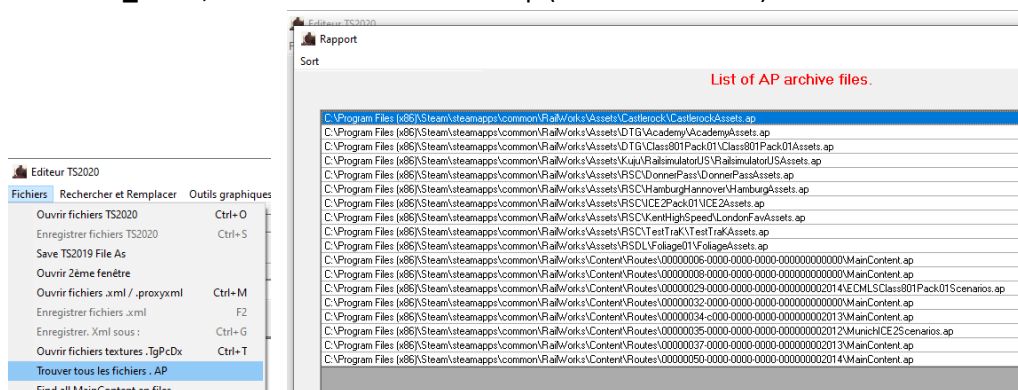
Editeur TS2020

Fichiers Rechercher et Remplacer Outils graphiques

Ouvrir fichiers TS2020 Ctrl+O
Enregistrer fichiers TS2020 Ctrl+S
Save TS2019 File As
Ouvrir 2ème fenêtre
Ouvrir fichiers .xml / .proxyxml Ctrl+M
Enregistrer fichiers .xml F2
Enregistrer. Xml sous : Ctrl+G
Ouvrir fichiers textures .TgPcDx Ctrl+T
Trouver tous les fichiers . AP
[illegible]

Editeur TS2020

Rapport

Sort

List of AP archive files.

C:\Program Files (x86)\Steam\steamapps\common\RailWorks\Assets\Castlerock\CastlerockAssets.ap
C:\Program Files (x86)\Steam\steamapps\common\RailWorks\Assets\DTG\Academy\AcademyAssets.ap
C:\Program Files (x86)\Steam\steamapps\common\RailWorks\Assets\DTG\Class801Pack01\Class801Pack01Assets.ap
C:\Program Files (x86)\Steam\steamapps\common\RailWorks\Assets\Kuju\RailsimulatorUS\RailsimulatorUSAssets.ap
C:\Program Files (x86)\Steam\steamapps\common\RailWorks\Assets\RSC\DonnerPass\DonnerPassAssets.ap
C:\Program Files (x86)\Steam\steamapps\common\RailWorks\Assets\RSC\HamburgHannover\HamburgAssets.ap
C:\Program Files (x86)\Steam\steamapps\common\RailWorks\Assets\RSC\ICE2Pack01\ICE2Assets.ap
C:\Program Files (x86)\Steam\steamapps\common\RailWorks\Assets\RSC\KentHighSpeed\LondonFavAssets.ap
C:\Program Files (x86)\Steam\steamapps\common\RailWorks\Assets\RSC\TestTraK\TestTraKAssets.ap
C:\Program Files (x86)\Steam\steamapps\common\RailWorks\Assets\RSDL\Foliage01\FoliageAssets.ap
C:\Program Files (x86)\Steam\steamapps\common\RailWorks\Content\Routes\00000006-0000-0000-0000-000000000000\MainContent.ap
C:\Program Files (x86)\Steam\steamapps\common\RailWorks\Content\Routes\00000008-0000-0000-0000-000000000000\MainContent.ap
C:\Program Files (x86)\Steam\steamapps\common\RailWorks\Content\Routes\00000029-0000-0000-0000-000000002014\ECMLSClass801Pack01Scenarios.ap
C:\Program Files (x86)\Steam\steamapps\common\RailWorks\Content\Routes\00000032-0000-0000-0000-000000000000\MainContent.ap
C:\Program Files (x86)\Steam\steamapps\common\RailWorks\Content\Routes\00000034-c000-0000-0000-000000002013\MainContent.ap
C:\Program Files (x86)\Steam\steamapps\common\RailWorks\Content\Routes\00000035-0000-0000-0000-000000002012\MunichICE2Scenarios.ap
C:\Program Files (x86)\Steam\steamapps\common\RailWorks\Content\Routes\00000037-0000-0000-0000-000000002013\MainContent.ap
C:\Program Files (x86)\Steam\steamapps\common\RailWorks\Content\Routes\00000050-0000-0000-0000-000000002014\MainContent.ap